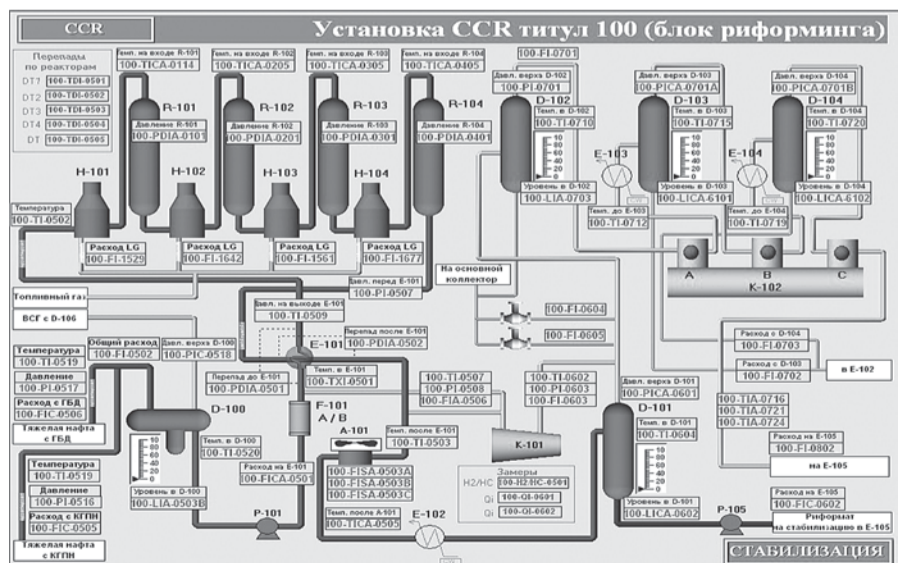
CCR

Установка CCR титул 100 (блок риформинга)

Перепады по реакторам
DT1 100-TDI-0501
DT2 100-TDI-0502
DT3 100-TDI-0503
DT4 100-TDI-0504
DT 100-TDI-0505

Темп. на входе R-101
100-TICA-0114
Темп. на входе R-102
100-TICA-0205
Темп. на входе R-103
100-TICA-0305
Темп. на входе R-104
100-TICA-0405

R-101
Давление R-101
100-PDIA-0101
R-102
Давление R-102
100-PDIA-0201
R-103
Давление R-103
100-PDIA-0301
R-104
Давление R-104
100-PDIA-0401

H-101
H-102
H-103
H-104

Температура
100-TI-0502

Расход LG
100-FI-1529
Расход LG
100-FI-1642
Расход LG
100-FI-1561
Расход LG
100-FI-1677

Давл. перед E-101
100-PI-0507

Топливный газ

ВСГ с D-106

100-FI-0701
Давл. верх D-102
100-PI-0701
D-102
Темп. в D-102
100-TI-0710
E-103
Уровень в D-102
100-LIA-0703
Темп. до E-103
100-TI-0712

Давл. верх D-103
100-PICA-0701A
D-103
Темп. в D-103
100-TI-0715
E-104
Уровень в D-103
100-LICA-6101
Темп. до E-104
100-TI-0719

Давл. верх D-104
100-PICA-0701B
D-104
Темп. в D-104
100-TI-0720
Уровень в D-104
100-LICA-6102

A
B
C
K-102

На основной коллектор
100-FI-0604
100-FI-0605

Давл. на выходе E-101
100-TI-0509
Перепад после E-101
100-PDIA-0502
E-101
Перепад до E-101
100-PDIA-0501
Темп. в E-101
100-TXI-0501

Температура
100-TI-0519
Давление
100-PI-0517
Расход с ГБД
100-FIC-0506
Тяжелая нафта с ГБД

Общий расход
100-FI-0502
Давл. верх D-100
100-PIC-0518

D-100
Темп. в D-100
100-TI-0520
Уровень в D-100
100-LIA-0503B

F-101 A / B
Расход на E-101
100-FICA-0501

A-101
Темп. после E-101
100-TI-0503
100-FISA-0503A
100-FISA-0503B
100-FISA-0503C
Темп. после A-101
100-TICA-0505
E-102

100-TI-0507
100-PI-0508
100-FIA-0506
100-TI-0602
100-PI-0603
100-FI-0603
K-101

Замеры
H2/HC 100-H2HC-0501
Qi 100-QI-0601
Qi 100-QI-0602

Температура
100-TI-0519
Давление
100-PI-0516
Расход с КГПН
100-FIC-0505
Тяжелая нафта с КГПН

P-101

Давл. верх D-101
100-PICA-0601
D-101
Темп. в D-101
100-TI-0604
Уровень в D-101
100-LICA-0602
P-105

Расход с D-104
100-FI-0703
Расход с D-103
100-FI-0702
в E-102
100-TIA-0716
100-TIA-0721
100-TIA-0724
Расход на E-105
100-FI-0802
на E-105
Расход на E-105
100-FIC-0602
Риформат на стабилизацию в E-105

СТАБИЛИЗАЦИЯ